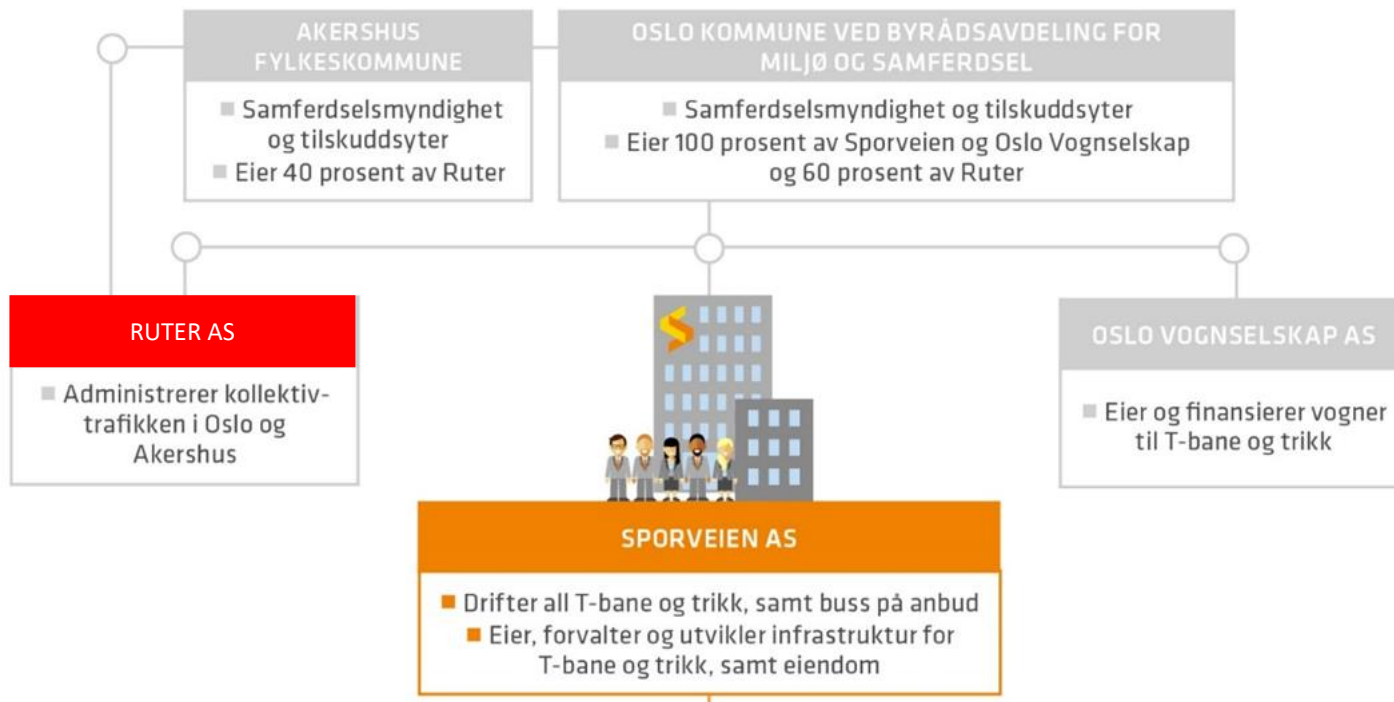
AKERSHUS FYLKESKOMMUNE

Samferdselsmyndighet og tilskuddsyter
Eier 40 prosent av Ruter

OSLO KOMMUNE VED BYRÅDSAVDELING FOR MILJØ OG SAMFERDSEL

Samferdselsmyndighet og tilskuddsyter
Eier 100 prosent av Sporveien og Oslo Vognselskap og 60 prosent av Ruter

RUTER AS

Administrerer kollektivtrafikken i Oslo og Akershus

OSLO VOGNSELSKAP AS

Eier og finansierer vogner til T-bane og trikk

SPORVEIEN AS

Drifter all T-bane og trikk, samt buss på anbud
Eier, forvalter og utvikler infrastruktur for T-bane og trikk, samt eiendom